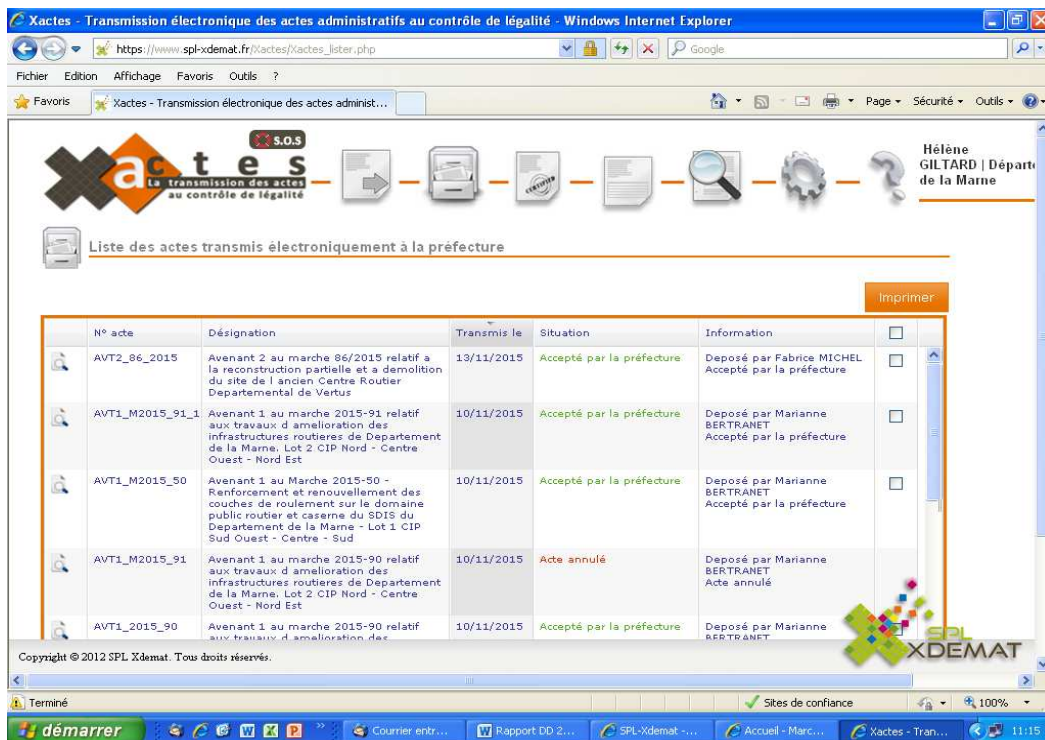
Xactes - Transmission électronique des actes administratifs au contrôle de légalité - Windows Internet Explorer

https://www.spl-xdemat.fr/Xactes/Xactes_lister.php

Google

Fichier Edition Affichage Favoris Outils ?

Favoris

Xactes - Transmission électronique des actes administ...

Page Sécurité Outils

S.O.S

actes

La transmission des actes au contrôle de légalité

Hélène GILTARD | Départ de la Marne

Liste des actes transmis électroniquement à la préfecture

Imprimer

| N° acte | Désignation | Transmis le | Situation | Information |
|---|---|---|---|---|
| AVT2_86_2015 | Avenant 2 au marche 86/2015 relatif a la reconstruction partielle et a demolition du site de l ancien Centre Routier Departemental de Vertus | 13/11/2015 | Accepté par la préfecture | Deposé par Fabrice MICHEL Accepté par la préfecture |
| AVT1_M2015_91_1 | Avenant 1 au marche 2015-91 relatif aux travaux d amelioration des infrastructures routieres de Departement de la Marne. Lot 2 CIP Nord - Centre Ouest - Nord Est | 10/11/2015 | Accepté par la préfecture | Deposé par Marianne BERTRANET Accepté par la préfecture |
| AVT1_M2015_50 | Avenant 1 au Marche 2015-50 - Renforcement et renouvellement des couches de roulement sur le domaine public routier et caserne du SDIS du Departement de la Marne - Lot 1 CIP Sud Ouest - Centre - Sud | 10/11/2015 | Accepté par la préfecture | Deposé par Marianne BERTRANET Accepté par la préfecture |
| AVT1_M2015_91 | Avenant 1 au marche 2015-90 relatif aux travaux d amelioration des infrastructures routieres de Departement de la Marne. Lot 2 CIP Nord - Centre Ouest - Nord Est | 10/11/2015 | Acte annulé | Deposé par Marianne BERTRANET Acte annulé |
| AVT1_2015_90 | Avenant 1 au marche 2015-90 relatif aux travaux d amelioration des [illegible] | 10/11/2015 | Accepté par la préfecture | Deposé par Marianne BERTRANET |

Copyright © 2012 SPL Xdemat. Tous droits réservés.

SPL XDEMAT

Terminé

Sites de confiance

100%

démarrer

Courrier entr...

Rapport DD 2...

SPL-Xdemat -...

Accueil - Marc...

Xactes - Tran...

11:15